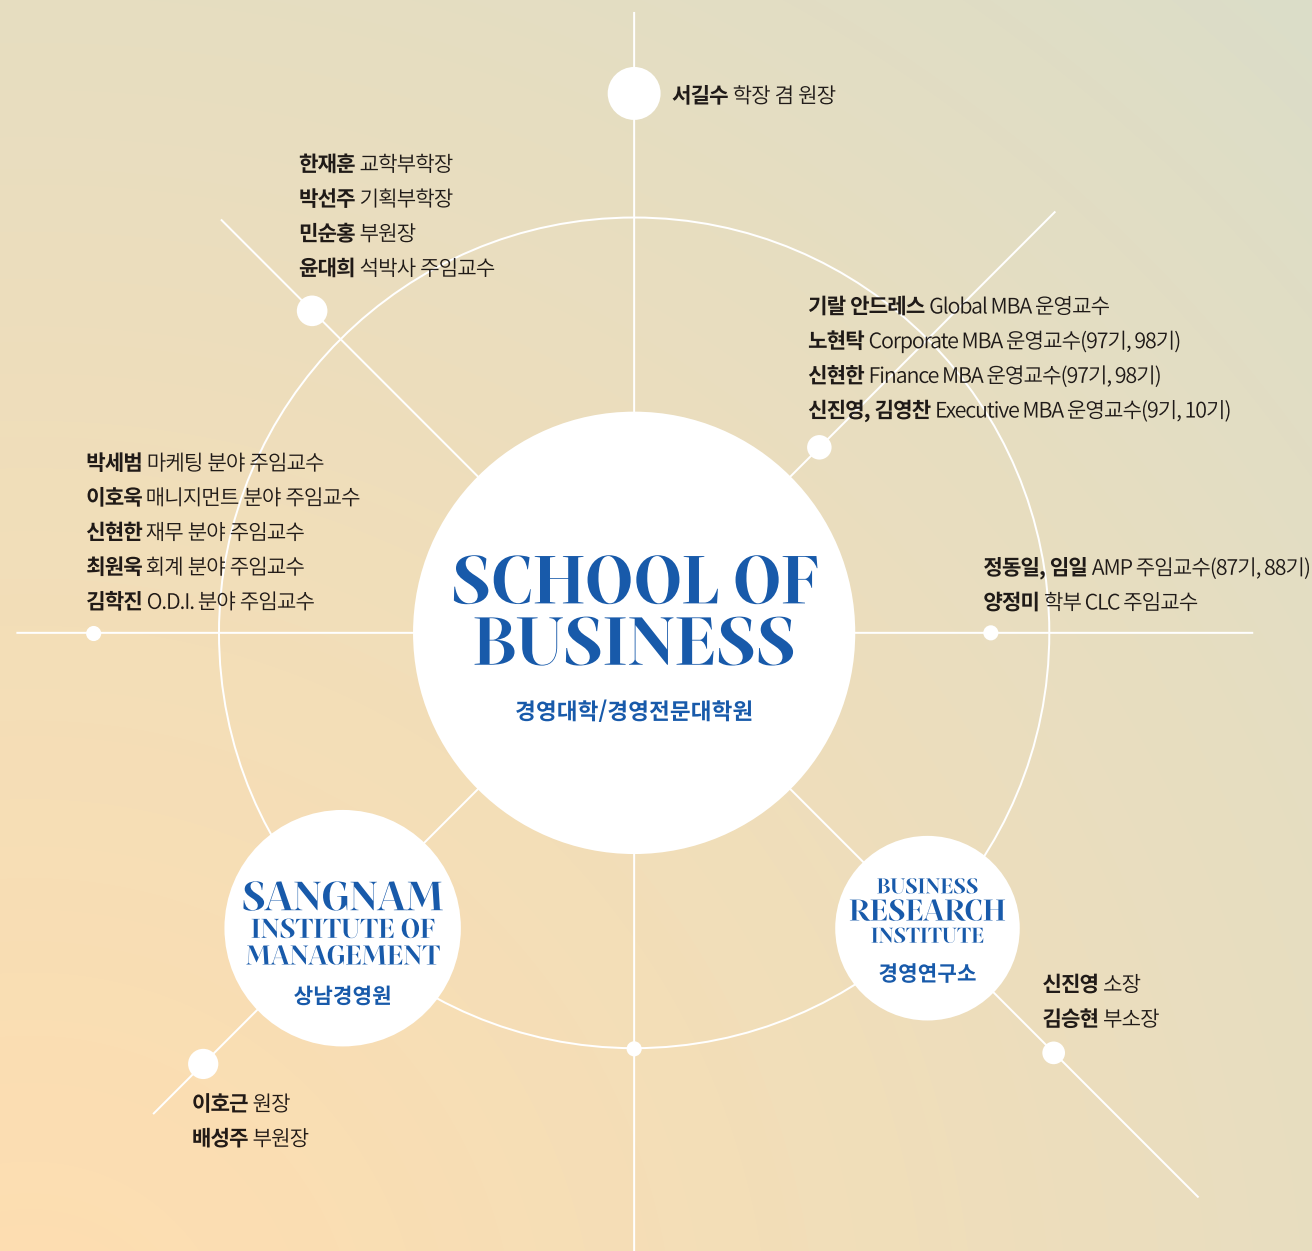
서길수 학장 겸 원장

한재훈 교학부학장
박선주 기획부학장
민순홍 부원장
윤대희 석박사 주임교수

기랄 안드레스 Global MBA 운영교수
노현탁 Corporate MBA 운영교수(97기, 98기)
신현한 Finance MBA 운영교수(97기, 98기)
신진영, 김영찬 Executive MBA 운영교수(9기, 10기)

박세범 마케팅 분야 주임교수
이호욱 매니지먼트 분야 주임교수
신현한 재무 분야 주임교수
최원욱 회계 분야 주임교수
김학진 O.D.I. 분야 주임교수

SCHOOL OF BUSINESS
경영대학/경영전문대학원

정동일, 임일 AMP 주임교수(87기, 88기)
양정미 학부 CLC 주임교수

SANGNAM INSTITUTE OF MANAGEMENT
상남경영원

BUSINESS RESEARCH INSTITUTE
경영연구소

신진영 소장
김승현 부소장

이호근 원장
배성주 부원장